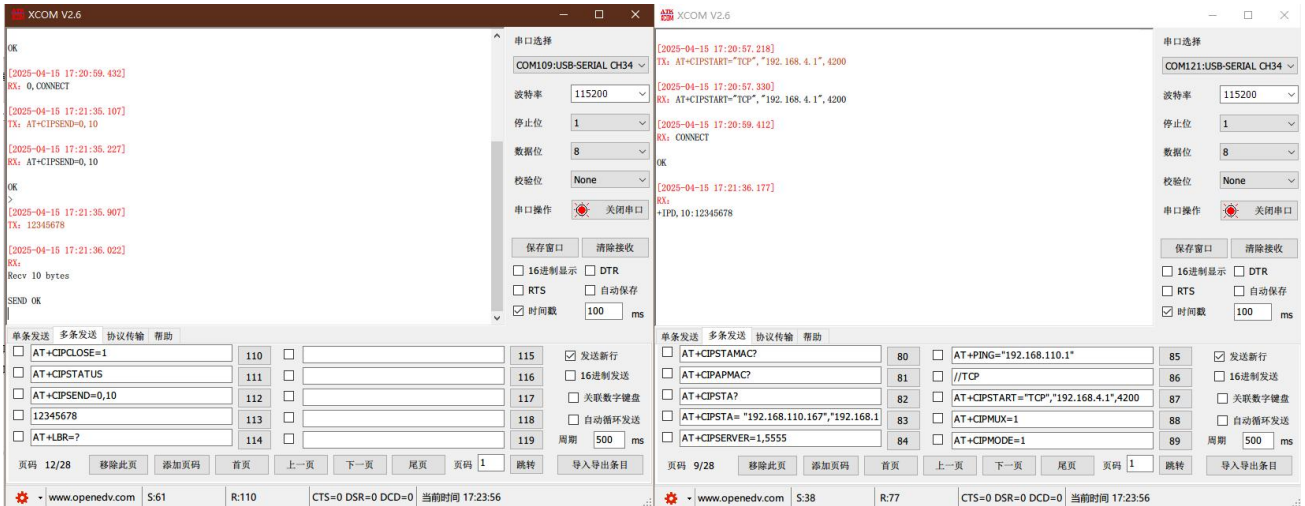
XCOM V2.6

OK

[2025-04-15 17:20:59.432]
RX: 0, CONNECT

[2025-04-15 17:21:35.107]
TX: AT+CIPSEND=0,10

[2025-04-15 17:21:35.227]
RX: AT+CIPSEND=0,10

OK
>
[2025-04-15 17:21:35.907]
TX: 12345678

[2025-04-15 17:21:36.022]
RX:
Recv 10 bytes

SEND OK

串口选择
COM109:USB-SERIAL CH34
波特率 115200
停止位 1
数据位 8
校验位 None
串口操作 关闭串口
保存窗口 清除接收
16进制显示 DTR
RTS 自动保存
时间戳 100 ms

单条发送 多条发送 协议传输 帮助

| | | | | |
|---|---|---|---|---|
| AT+CIPCLOSE=1 | 110 | | 115 | 发送新行 |
| AT+CIPSTATUS | 111 | | 116 | 16进制发送 |
| AT+CIPSEND=0,10 | 112 | | 117 | 关联数字键盘 |
| 12345678 | 113 | | 118 | 自动循环发送 |
| AT+LBR=? | 114 | | 119 | 周期 500 ms |

页码 12/28 移除此页 添加页码 首页 上一页 下一页 尾页 页码 1 跳转 导入导出条目

www.openedv.com S:61 R:110 CTS=0 DSR=0 DCD=0 当前时间 17:23:56

XCOM V2.6

[2025-04-15 17:20:57.218]
TX: AT+CIPSTART="TCP","192.168.4.1",4200

[2025-04-15 17:20:57.330]
RX: AT+CIPSTART="TCP","192.168.4.1",4200

[2025-04-15 17:20:59.412]
RX: CONNECT

OK

[2025-04-15 17:21:36.177]
RX:
+IPD,10:12345678

串口选择
COM121:USB-SERIAL CH34
波特率 115200
停止位 1
数据位 8
校验位 None
串口操作 关闭串口
保存窗口 清除接收
16进制显示 DTR
RTS 自动保存
时间戳 100 ms

单条发送 多条发送 协议传输 帮助

| | | | | |
|---|---|---|---|---|
| AT+CIPSTAMAC? | 80 | AT+PING="192.168.110.1" | 85 | 发送新行 |
| AT+CIPAPMAC? | 81 | //TCP | 86 | 16进制发送 |
| AT+CIPSTA? | 82 | AT+CIPSTART="TCP","192.168.4.1",4200 | 87 | 关联数字键盘 |
| AT+CIPSTA= "192.168.110.167","192.168.1 | 83 | AT+CIPMUX=1 | 88 | 自动循环发送 |
| AT+CIPSERVER=1,5555 | 84 | AT+CIPMODE=1 | 89 | 周期 500 ms |

页码 9/28 移除此页 添加页码 首页 上一页 下一页 尾页 页码 1 跳转 导入导出条目

www.openedv.com S:38 R:77 CTS=0 DSR=0 DCD=0 当前时间 17:23:56